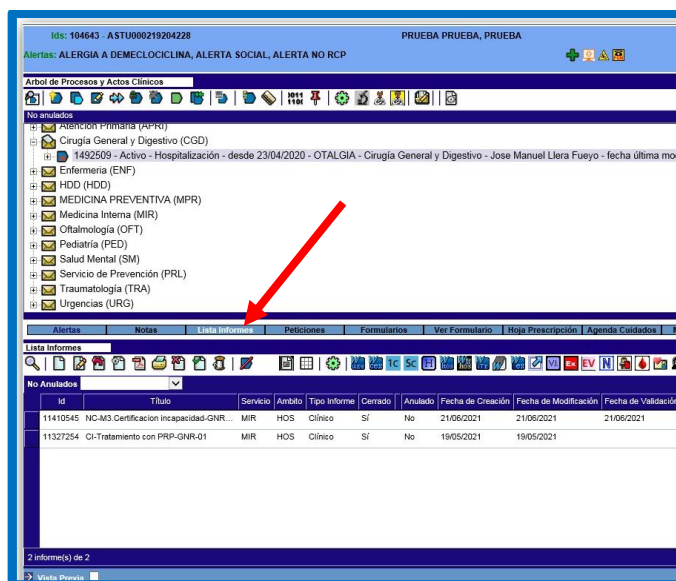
Ids: 104643 - ASTU000219204228 PRUEBA PRUEBA, PRUEBA

Alertas: ALERGIA A DEMECLOCICLINA, ALERTA SOCIAL, ALERTA NO RCP

Arbol de Procesos y Actos Clínicos

No anulados

Atención Primaria (APRI)
Cirugía General y Digestivo (CGD)
1492509 - Activo - Hospitalización - desde 23/04/2020 - OTALGIA - Cirugía General y Digestivo - Jose Manuel Llera Fueyo - fecha última mo
Enfermeria (ENF)
HDD (HDD)
MEDICINA PREVENTIVA (MPR)
Medicina Interna (MIR)
Oftalmología (OFT)
Pediatría (PED)
Salud Mental (SM)
Servicio de Prevención (PRL)
Traumatología (TRA)
Urgencias (URG)

Alertas | Notas | Lista Informes | Peticiones | Formularios | Ver Formulario | Hoja Prescripción | Agenda Cuidados

Lista Informes

1C SC EV N

No Anulados

| Id | Título | Servicio | Ambito | Tipo Informe | Cerrado | Anulado | Fecha de Creación | Fecha de Modificación | Fecha de Validación |
|---|---|---|---|---|---|---|---|---|---|
| 11410545 | NC-M3.Certificacion incapacidad-GNR... | MIR | HOS | Clínico | Sí | No | 21/06/2021 | 21/06/2021 | 21/06/2021 |
| 11327254 | CI-Tratamiento con PRP-GNR-01 | MIR | HOS | Clínico | Sí | No | 19/05/2021 | 19/05/2021 | |

2 informe(s) de 2

Vista Previa